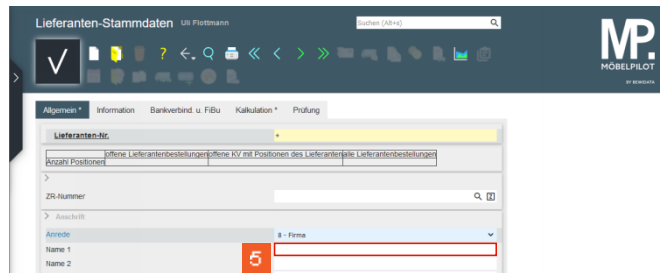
Lieferanten-Stammdaten Uli Flottmann

Suchen (Alt+s)

MP. MÖBELPILOT BY BEWIDATA

Allgemein * Information Bankverbind. u. FiBu Kalkulation * Prüfung

Lieferanten-Nr. +

offene Lieferantenbestellungen offene KV mit Positionen des Lieferanten alle Lieferantenbestellungen

Anzahl Positionen

ZR-Nummer

Anschrift

Anrede II - Firma

Name 1

5

Name 2